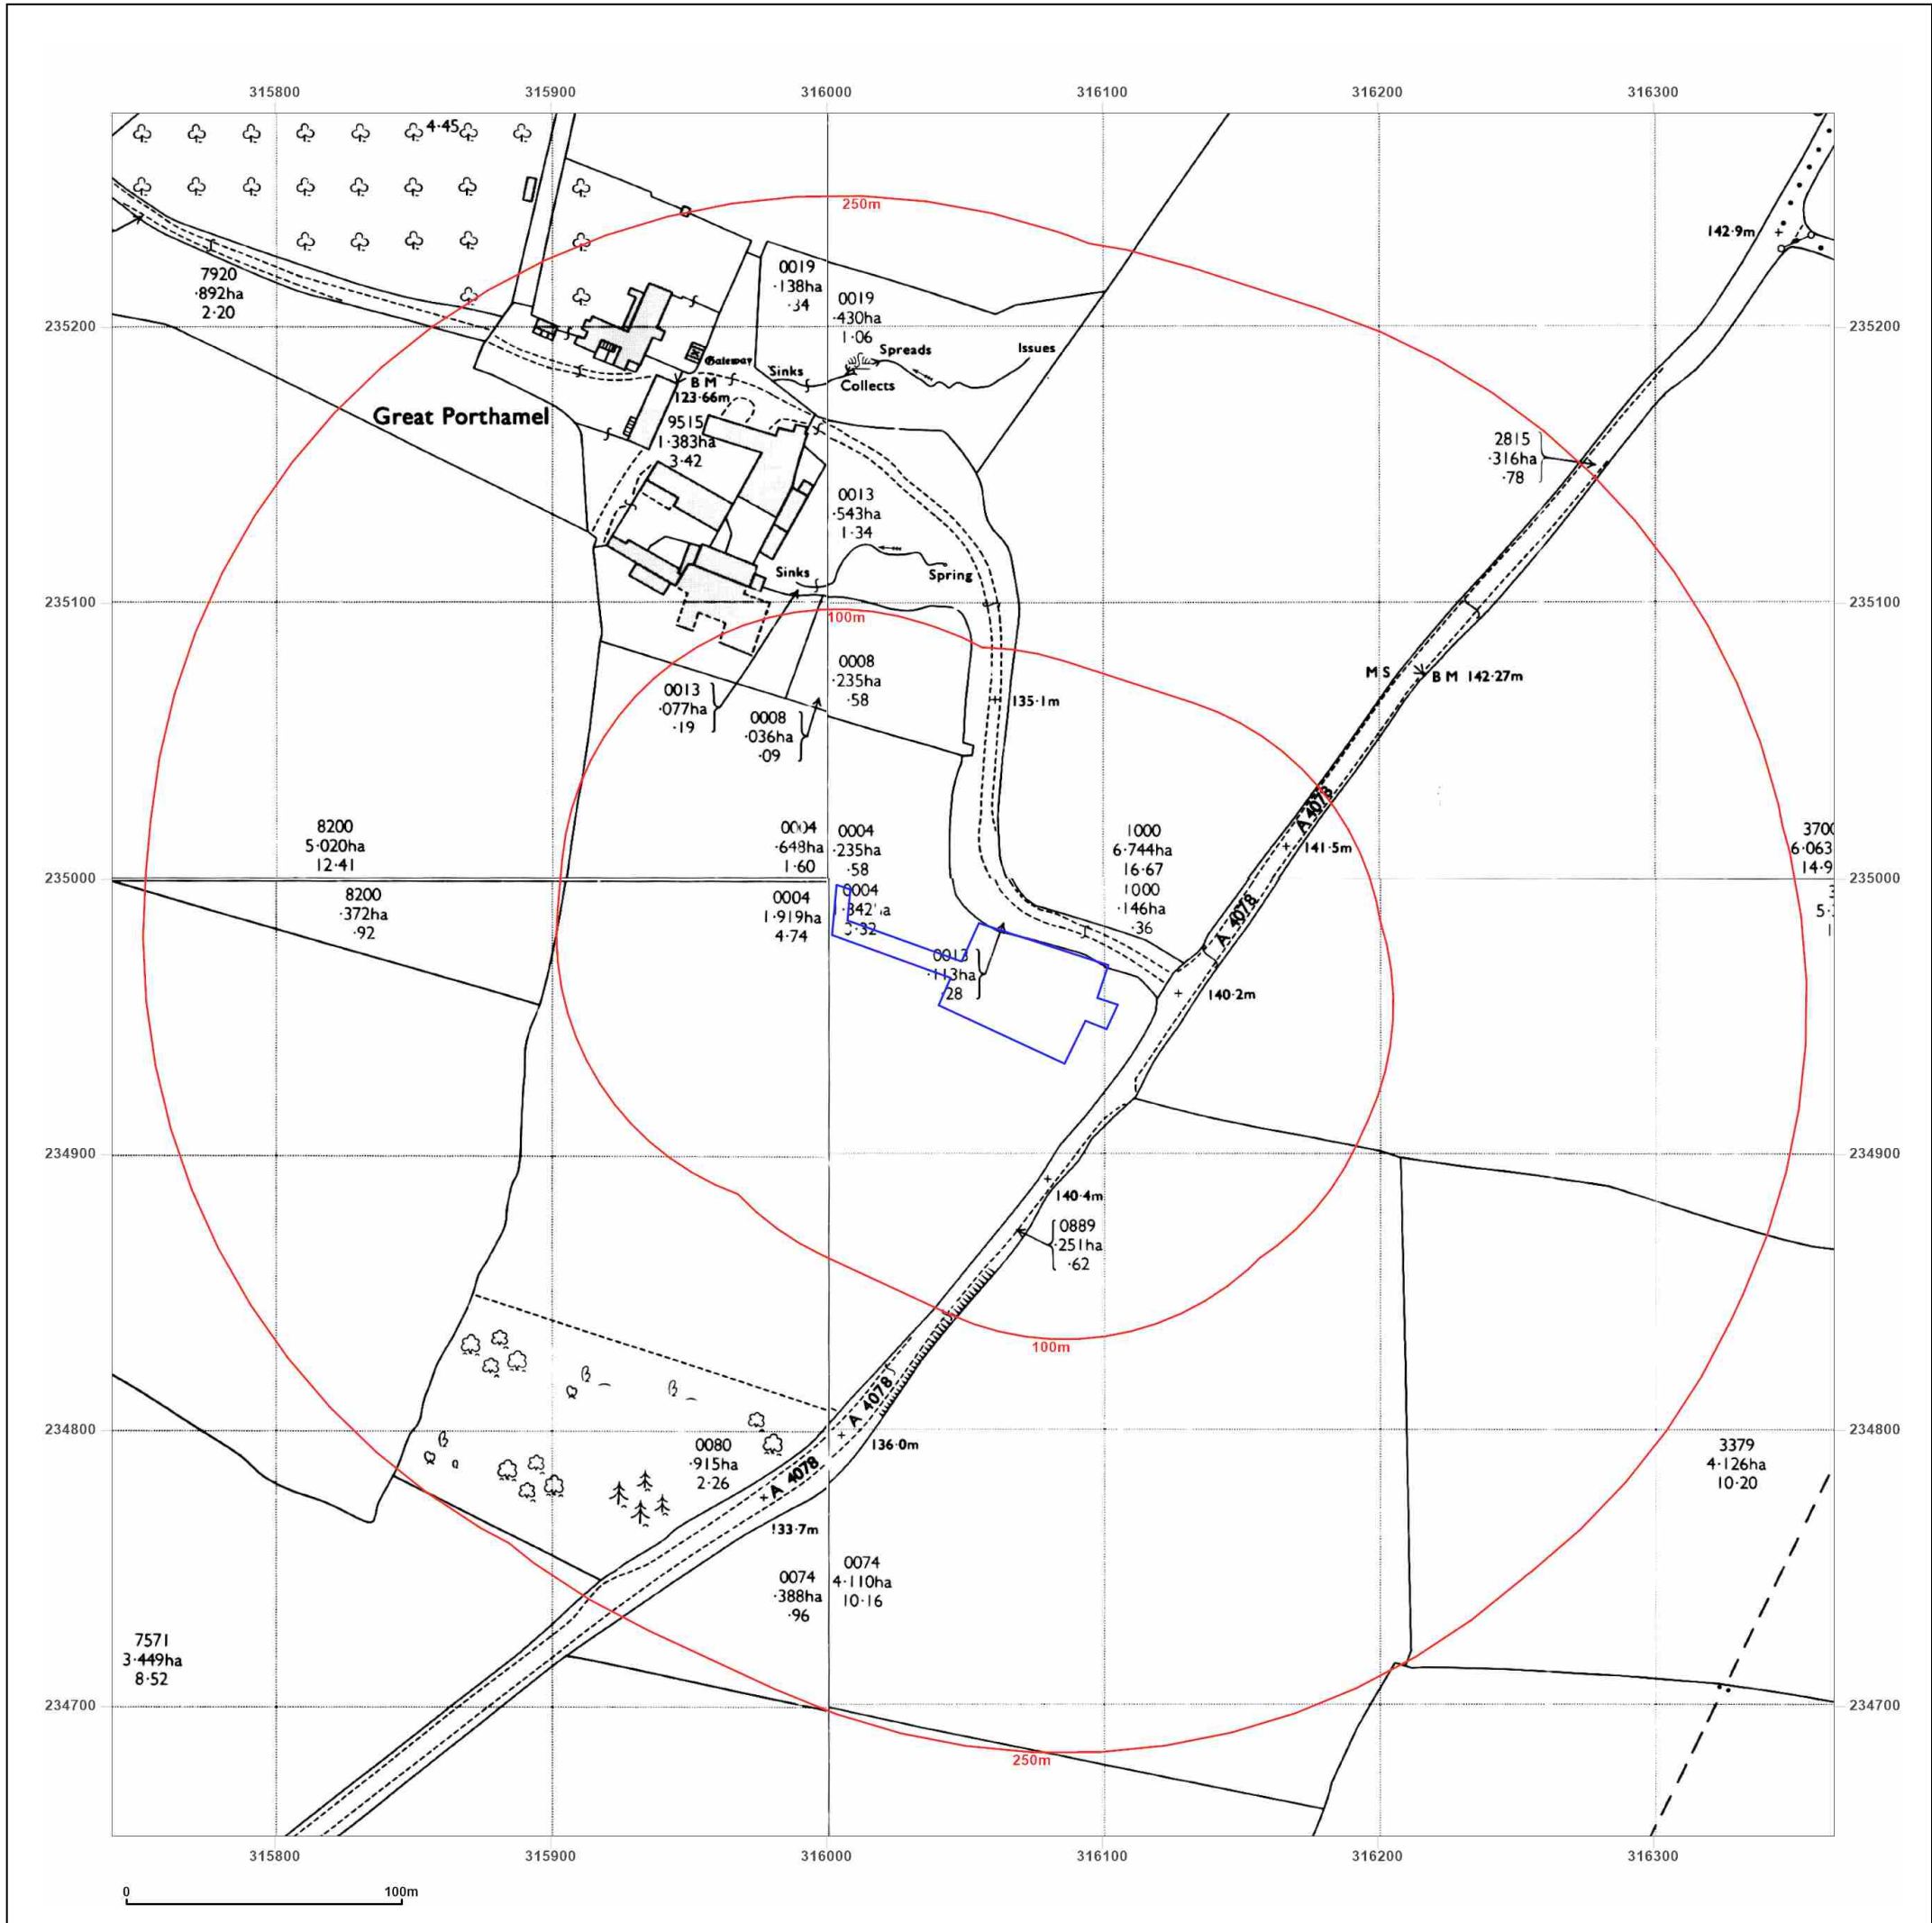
315800 315900 316000 316100 316200 316300

235200
235100
235000
234900
234800
234700

4·45

250m

7920
·892ha
2·20

0019
·138ha
·34

0019
·430ha
1·06

142·9m

Gateway
Sinks
Spreads
Issues
Collects

B M
123·66m

Great Porthamel

9515
1·383ha
3·42

2815
·316ha
·78

0013
·543ha
1·34

Sinks
Spring

100m

0008
·235ha
·58

0013
·077ha
·19

0008
·036ha
·09

135·1m

M S
B M 142·27m

A 4078

8200
5·020ha
12·41

0004
·648ha
1·60

0004
·235ha
·58

1000
6·744ha
16·67

141·5m

3700
6·063
14·9

8200
·372ha
·92

0004
1·919ha
4·74

0004
·342ha
3·32

1000
·146ha
·36

A 4078

0013
·113ha
·28

140·2m

140·4m

0889
·251ha
·62

100m

A 4078

0080
·915ha
2·26

136·0m

3379
4·126ha
10·20

A 4078

133·7m

0074
·388ha
·96

0074
4·110ha
10·16

7571
3·449ha
8·52

250m

315800 315900 316000 316100 316200 316300

0
100m